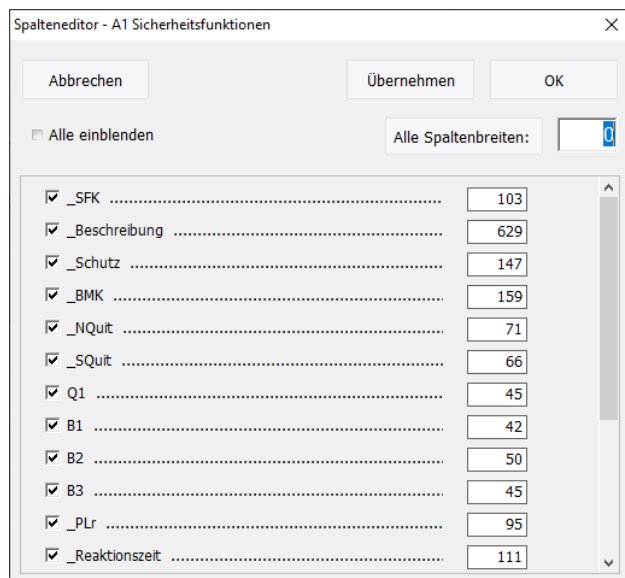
Spalteneditor - A1 Sicherheitsfunktionen

Abbrechen

Übernehmen

OK

Alle einblenden

Alle Spaltenbreiten: 0

| | | |
|---|---|---|
| ☑ | _SFK | 103 |
| ☑ | _Beschreibung | 629 |
| ☑ | _Schutz | 147 |
| ☑ | _BMK | 159 |
| ☑ | _NQuit | 71 |
| ☑ | _SQuit | 66 |
| ☑ | Q1 | 45 |
| ☑ | B1 | 42 |
| ☑ | B2 | 50 |
| ☑ | B3 | 45 |
| ☑ | _PLr | 95 |
| ☑ | _Reaktionszeit | 111 |